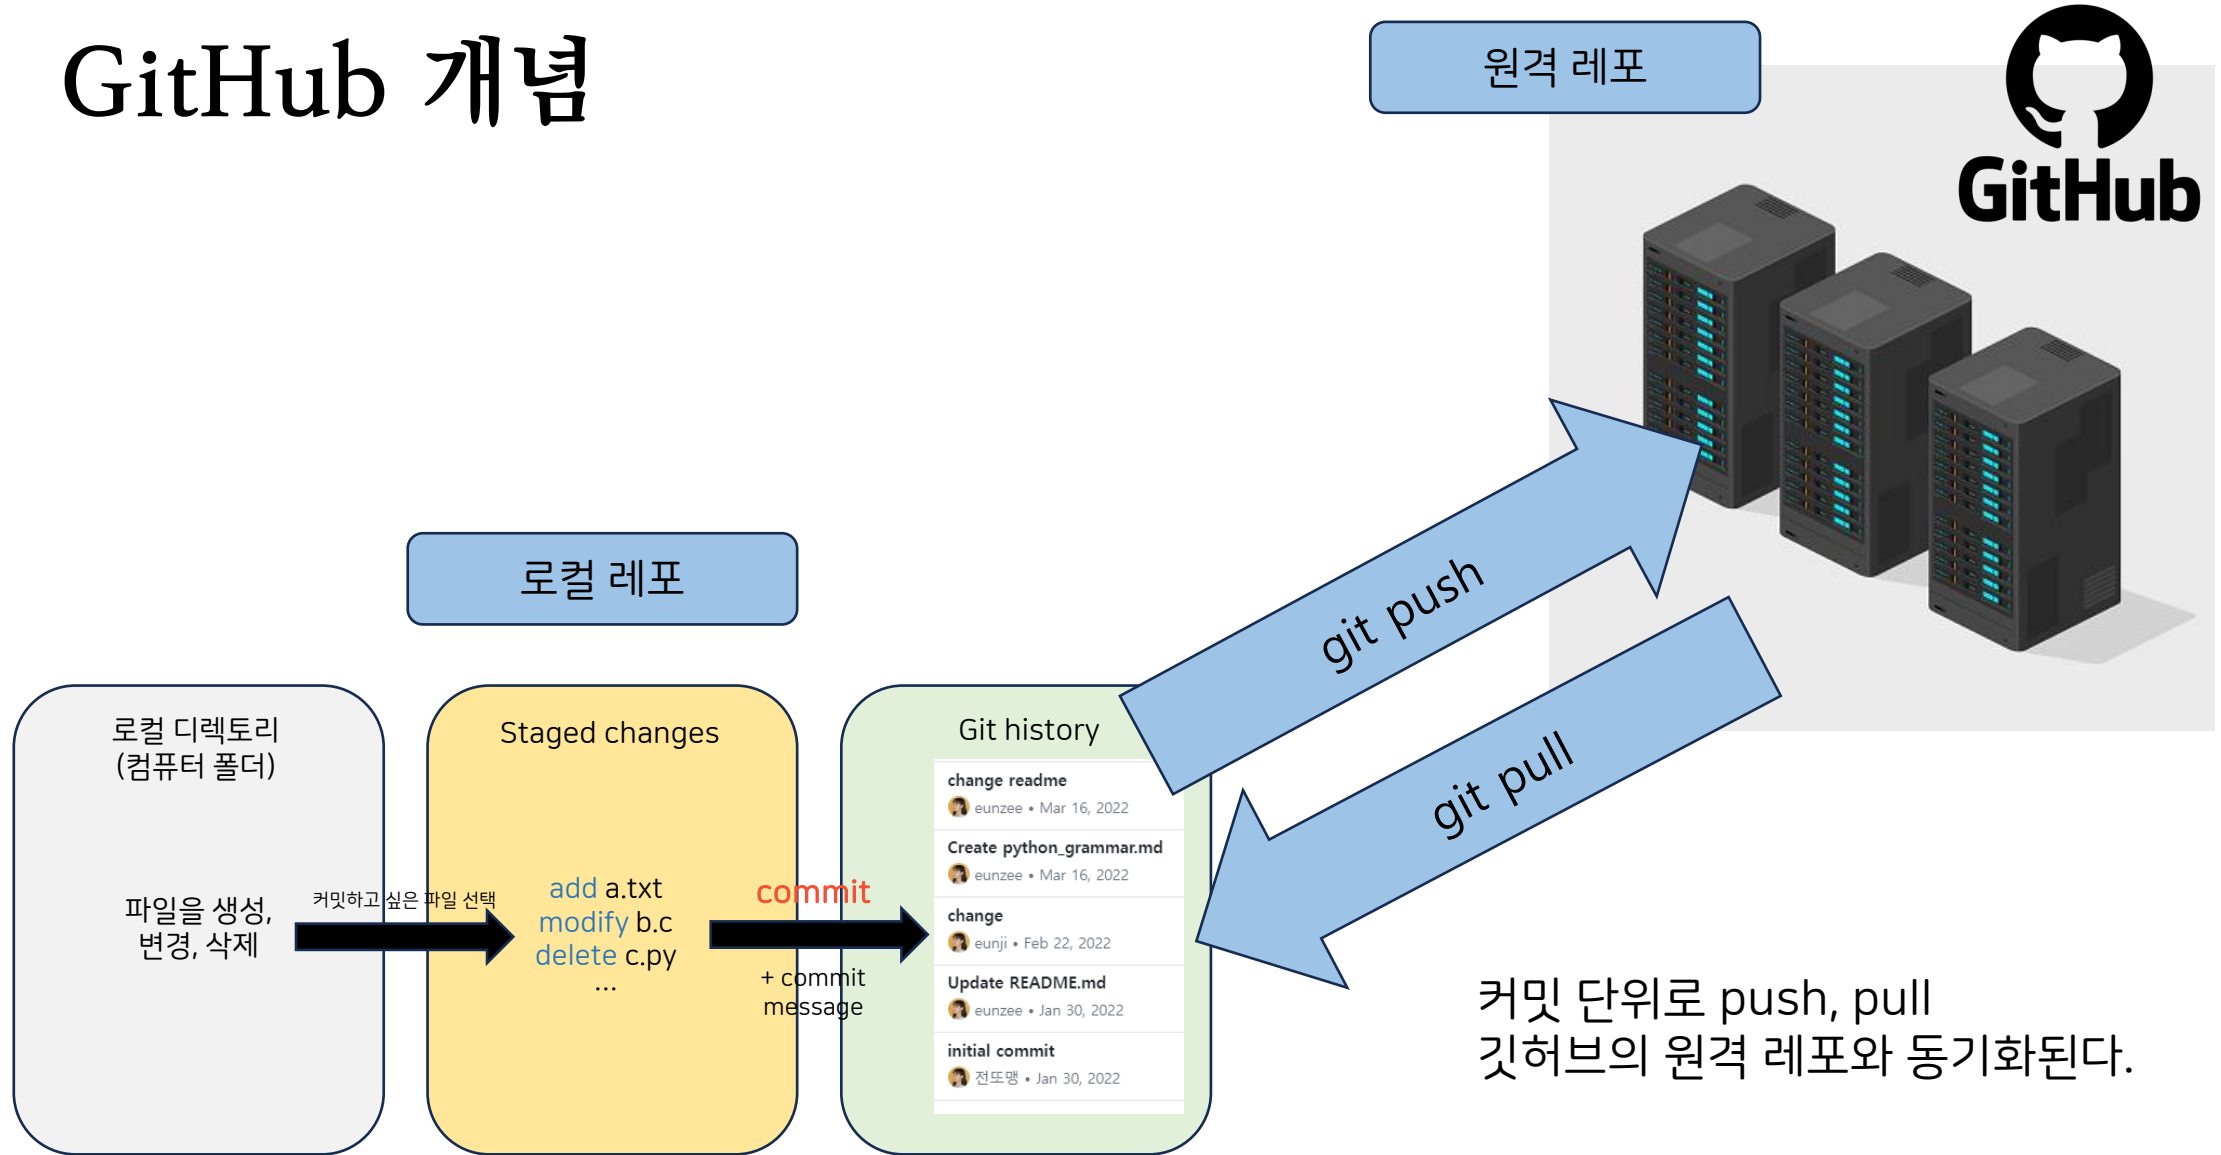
GitHub 개념

원격 레포

GitHub

로컬 레포

로컬 디렉토리
(컴퓨터 폴더)

파일을 생성,
변경, 삭제

커밋하고 싶은 파일 선택

Staged changes

add a.txt
modify b.c
delete c.py
...

commit

+ commit
message

Git history

change readme
eunzee • Mar 16, 2022

Create python_grammar.md
eunzee • Mar 16, 2022

change
eunji • Feb 22, 2022

Update README.md
eunzee • Jan 30, 2022

initial commit
전또맹 • Jan 30, 2022

git push

git pull

커밋 단위로 push, pull
깃허브의 원격 레포와 동기화된다.